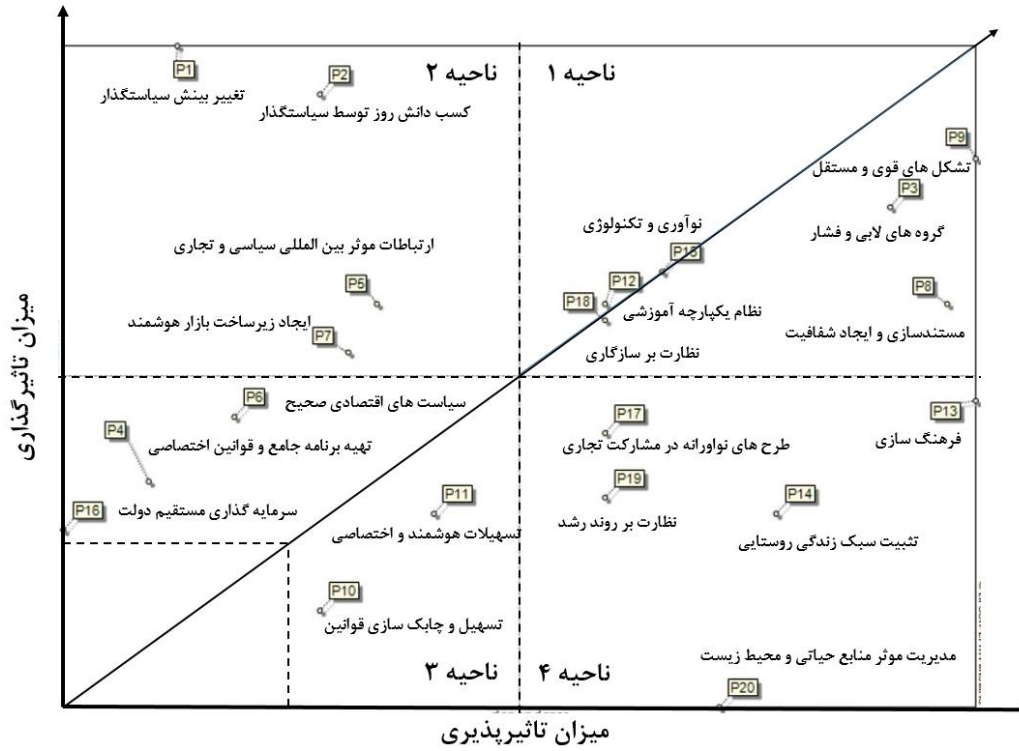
P1
تغییر بینش سیاستگذار

P2
کسب دانش روز توسط سیاستگذار

ناحیه ۲

ناحیه ۱

P9
تشکل های قوی و مستقل

P3
گروه های لابی و فشار

نوآوری و تکنولوژی

ارتباطات موثر بین المللی سیاسی و تجاری

P15
P12
P18
نظام یکپارچه آموزشی

P5
ایجاد زیرساخت بازار هوشمند
P7

P8
مستندسازی و ایجاد شفافیت

نظارت بر سازگاری

میزان تاثیرگذاری

P6
سیاست های اقتصادی صحیح

P4
تهیه برنامه جامع و قوانین اختصاصی

P17
طرح های نوآورانه در مشارکت تجاری

P13
فرهنگ سازی

P16
سرمایه گذاری مستقیم دولت

P11
تسهیلات هوشمند و اختصاصی

P19
نظارت بر روند رشد

P14
تثبیت سبک زندگی روستایی

P10
تسهیل و چابک سازی قوانین

ناحیه ۳

ناحیه ۴

مدیریت موثر منابع حیاتی و محیط زیست

P20

میزان تاثیرپذیری